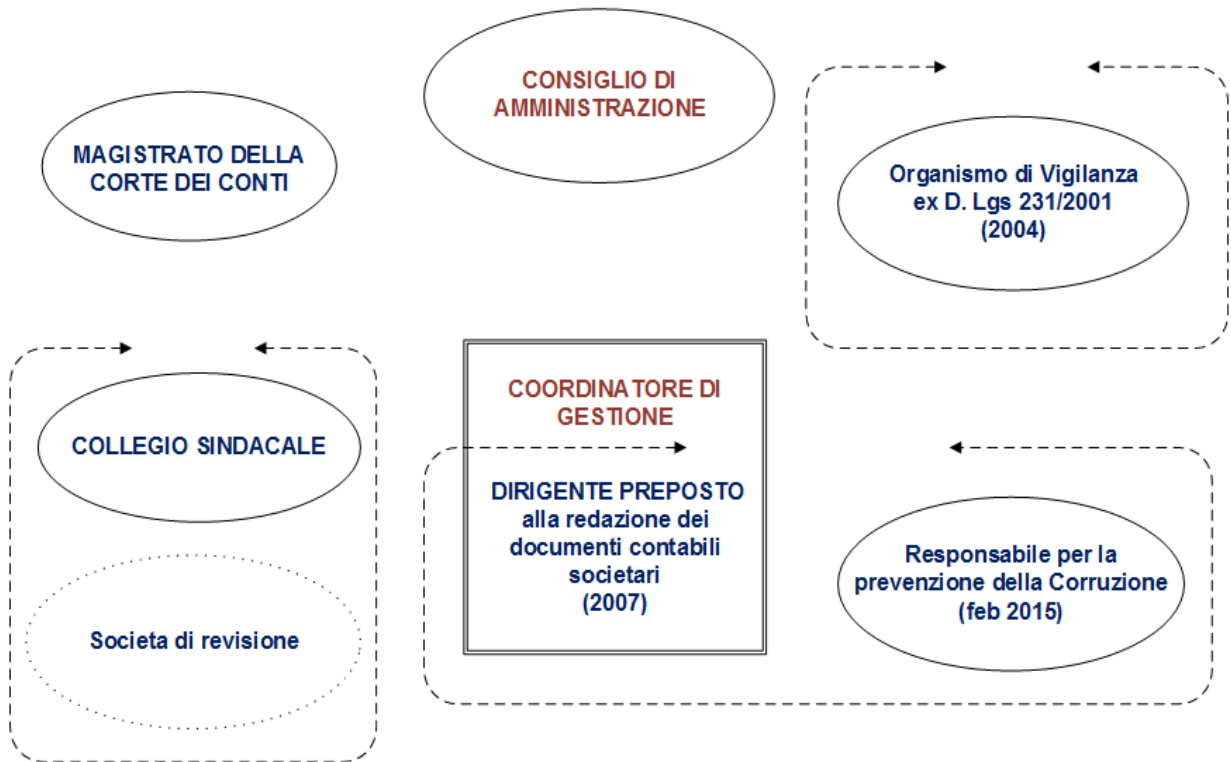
CONSIGLIO DI AMMINISTRAZIONE

MAGISTRATO DELLA CORTE DEI CONTI

Organismo di Vigilanza ex D. Lgs 231/2001 (2004)

COLLEGIO SINDACALE

Societa di revisione

COORDINATORE DI GESTIONE

DIRIGENTE PREPOSTO alla redazione dei documenti contabili societari (2007)

Responsabile per la prevenzione della Corruzione (feb 2015)